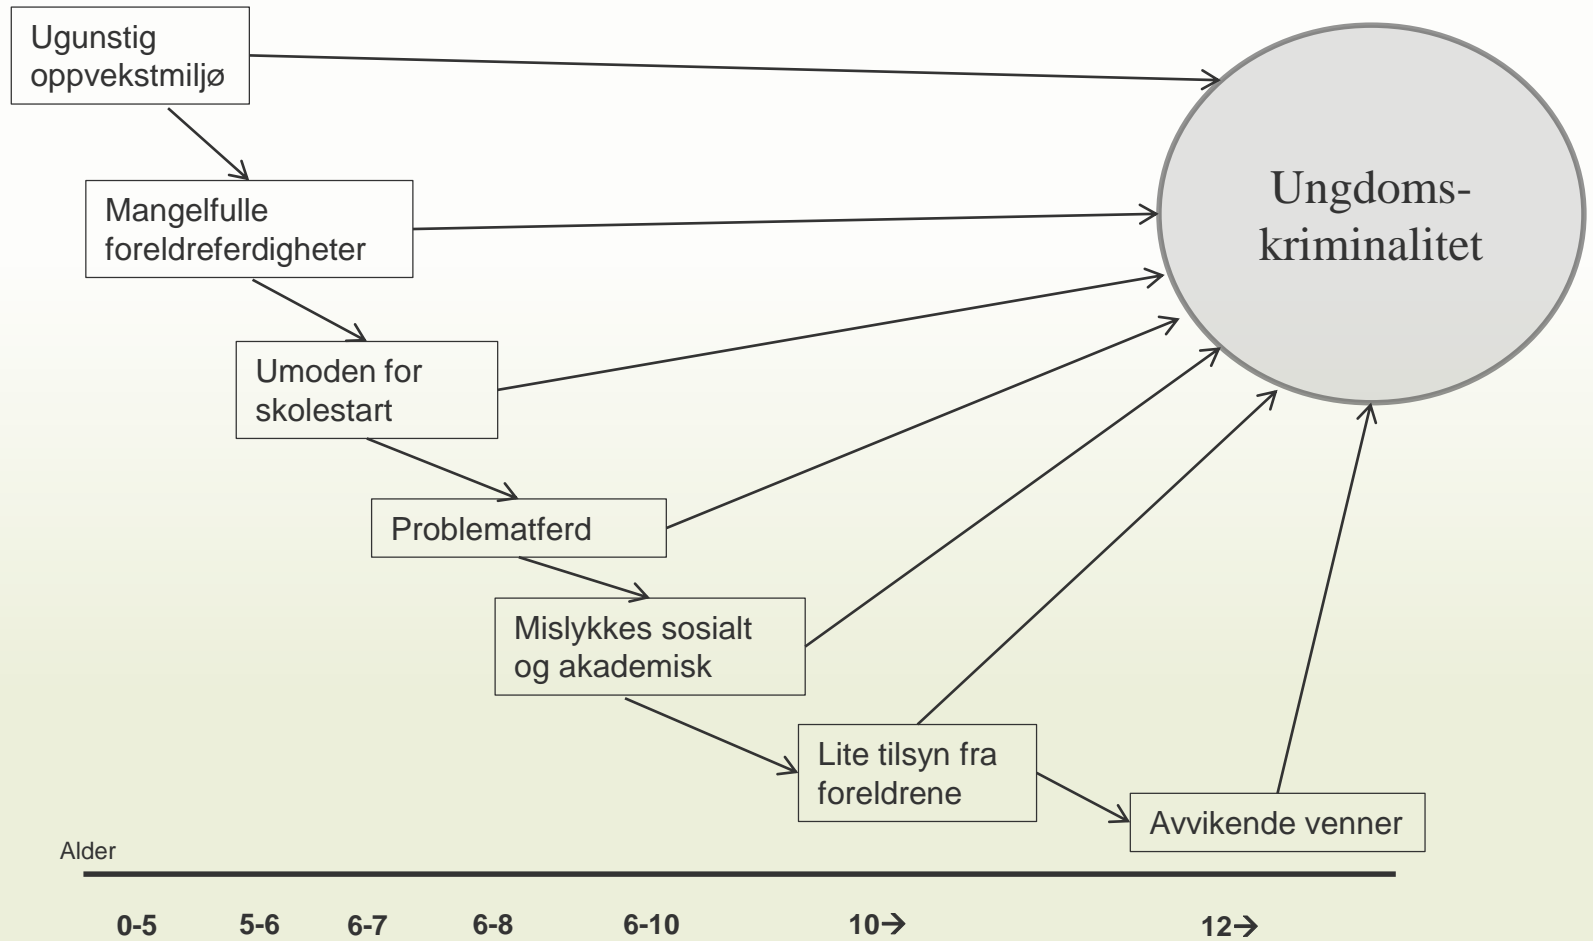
Ugunstig oppvekstmiljø

Mangelfulle foreldreferdigheter

Umoden for skolestart

Problematferd

Mislykkes sosialt og akademisk

Lite tilsyn fra foreldrene

Avvikende venner

Ungdoms-kriminalitet

Alder

0-5 5-6 6-7 6-8 6-10 10→ 12→